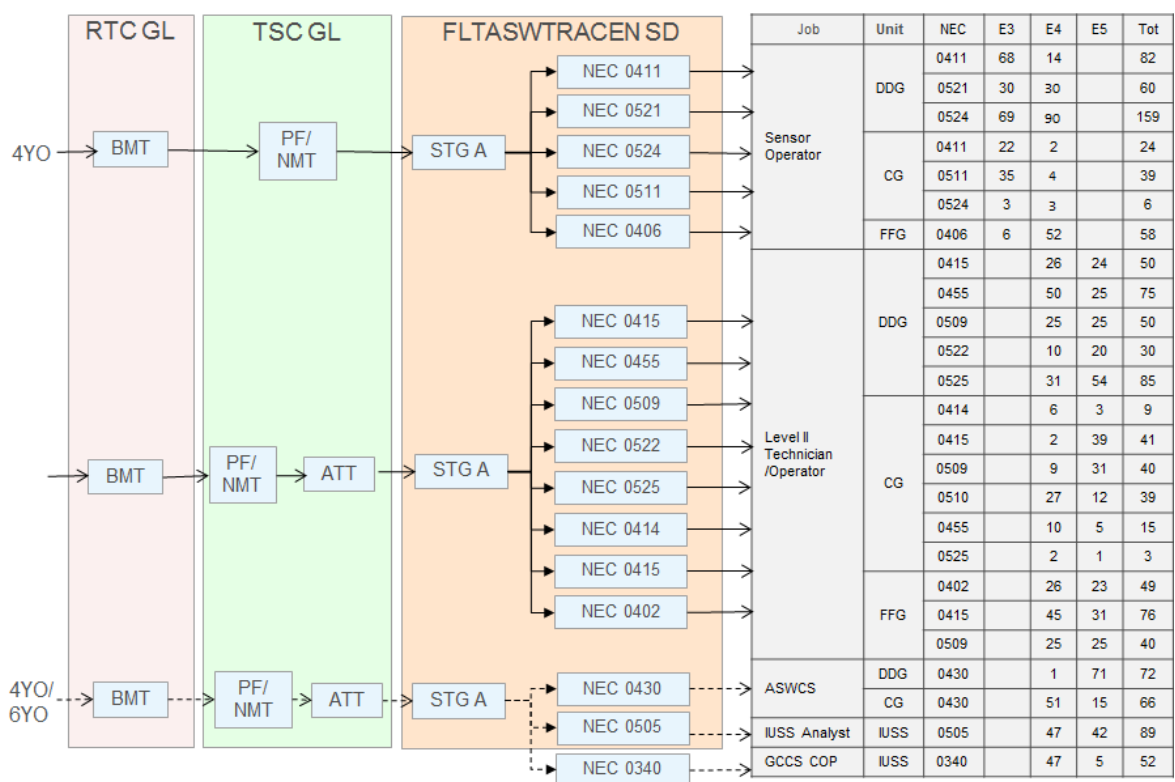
RTC GL

TSC GL

FLTASWTRACEN SD

4YO → BMT → PF/ NMT → STG A → NEC 0411, NEC 0521, NEC 0524, NEC 0511, NEC 0406

BMT → PF/ NMT → ATT → STG A → NEC 0415, NEC 0455, NEC 0509, NEC 0522, NEC 0525, NEC 0414, NEC 0415, NEC 0402

4YO/ 6YO → BMT → PF/ NMT → ATT → STG A → NEC 0430, NEC 0505, NEC 0340

| Job | Unit | NEC | E3 | E4 | E5 | Tot |
|---|---|---|---|---|---|---|
| Sensor Operator | DDG | 0411 | 68 | 14 | | 82 |
| | | 0521 | 30 | 30 | | 60 |
| | | 0524 | 69 | 90 | | 159 |
| | CG | 0411 | 22 | 2 | | 24 |
| | | 0511 | 35 | 4 | | 39 |
| | | 0524 | 3 | 3 | | 6 |
| | FFG | 0406 | 6 | 52 | | 58 |
| Level II Technician /Operator | DDG | 0415 | | 26 | 24 | 50 |
| | | 0455 | | 50 | 25 | 75 |
| | | 0509 | | 25 | 25 | 50 |
| | | 0522 | | 10 | 20 | 30 |
| | | 0525 | | 31 | 54 | 85 |
| | CG | 0414 | | 6 | 3 | 9 |
| | | 0415 | | 2 | 39 | 41 |
| | | 0509 | | 9 | 31 | 40 |
| | | 0510 | | 27 | 12 | 39 |
| | | 0455 | | 10 | 5 | 15 |
| | | 0525 | | 2 | 1 | 3 |
| | FFG | 0402 | | 26 | 23 | 49 |
| | | 0415 | | 45 | 31 | 76 |
| | | 0509 | | 25 | 25 | 40 |
| ASWCS | DDG | 0430 | | 1 | 71 | 72 |
| | CG | 0430 | | 51 | 15 | 66 |
| IUSS Analyst | IUSS | 0505 | | 47 | 42 | 89 |
| GCCS COP | IUSS | 0340 | | 47 | 5 | 52 |